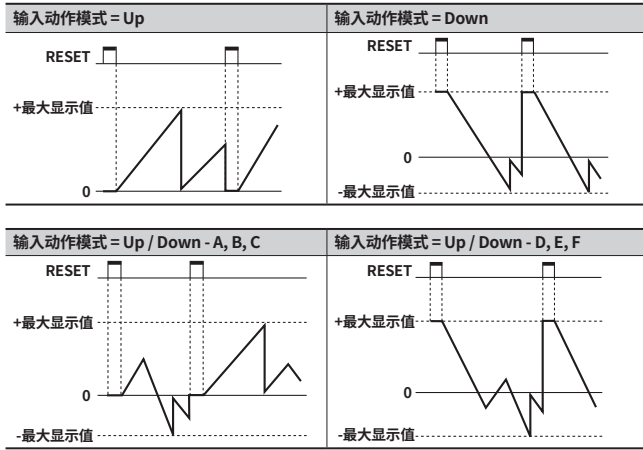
| 输入动作模式 = Up | 输入动作模式 = Down |
|---|---|
| RESET<br>+最大显示值<br>0 | RESET<br>+最大显示值<br>0<br>-最大显示值 |

| 输入动作模式 = Up / Down - A, B, C | 输入动作模式 = Up / Down - D, E, F |
|---|---|
| RESET<br>+最大显示值<br>0<br>-最大显示值 | RESET<br>+最大显示值<br>0<br>-最大显示值 |